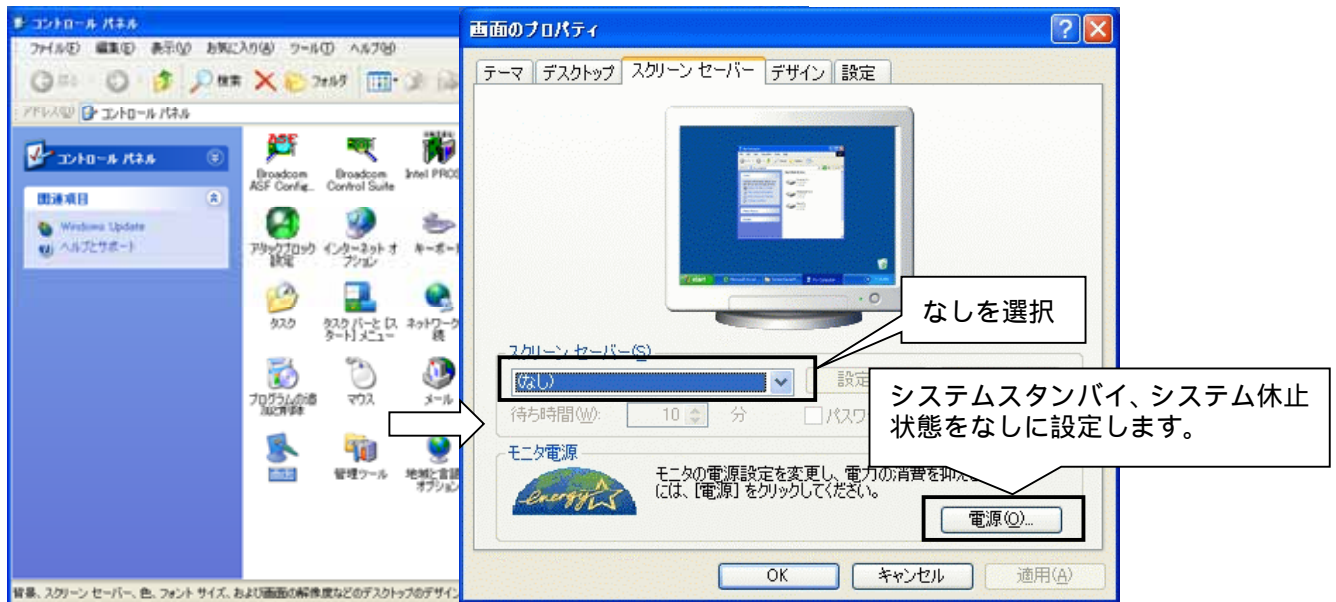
コントロール パネル

ファイル(F) 編集(E) 表示(V) お気に入り(A) ツール(T) ヘルプ(H)

戻る 検索 フォルダ

アドレス(D) コントロール パネル

コントロール パネル

関連項目

Windows Update

ヘルプとサポート

Broadcom ASF Config...

Broadcom Control Suite

Intel PROS

アタックブロック設定

インターネット オプション

キーボード

タスク

タスク バーと [スタート] メニュー

ネットワーク接続

プログラムの追加と削除

マウス

メール

管理ツール

地域と言語オプション

背景、スクリーン セーバー、色、フォント サイズ、および画面の解像度などのデスクトップのデザイン

画面のプロパティ

テーマ | デスクトップ | スクリーン セーバー | デザイン | 設定

なしを選択

スクリーン セーバー(S)

(なし)

設定

システムスタンバイ、システム休止状態をなしに設定します。

待ち時間(W): 10 分

パスワ

モニタ電源

モニタの電源設定を変更し、電力の消費を抑え には、[電源] をクリックしてください。

電源(O)...

OK

キャンセル

適用(A)